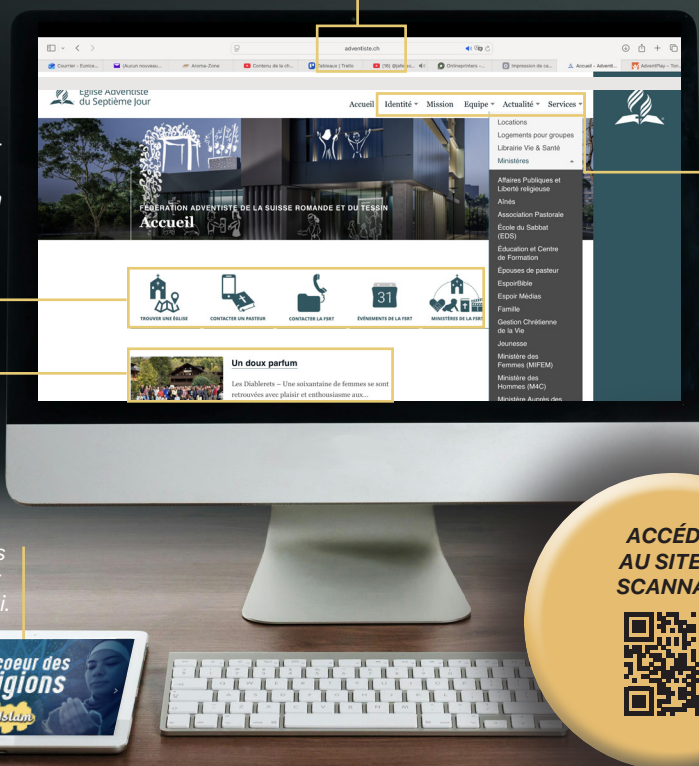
adventiste.ch

Courrier - Eutice... (Aucun nouveau... Aroma-Zone Contenu de la ch... Tableaux | Trello (18) @jeffe... Onlineprinters -... Impression de ca... Accueil - Advent... AdventPlay - Tou...

Église Adventiste du Septième Jour

Accueil Identité Mission Equipe Actualité Services

Locations
Logements pour groupes
Librairie Vie & Santé
Ministères
Affaires Publiques et Liberté religieuse
Aînés
Association Pastorale
École du Sabbat (EDS)
Éducation et Centre de Formation
Épouses de pasteur
EspoirBible
Espoir Médias
Famille
Gestion Chrétienne de la Vie
Jeunesse
Ministère des Femmes (MIFEM)
Ministère des Hommes (M4C)
Ministère Auprès des

FÉDÉRATION ADVENTISTE DE LA SUISSE ROMANDE ET DU TESSIN
Accueil

TROUVER UNE ÉGLISE
CONTACTER UN PASTEUR
CONTACTER LA FERT
31
ÉVÉNEMENTS DE LA FERT
MINISTÈRES DE LA FERT

Un doux parfum
Les Diablerets – Une soixantaine de femmes se sont retrouvées avec plaisir et enthousiasme aux...

coeur des
igions
Islam

ACCÉD
AU SITE
SCANNA